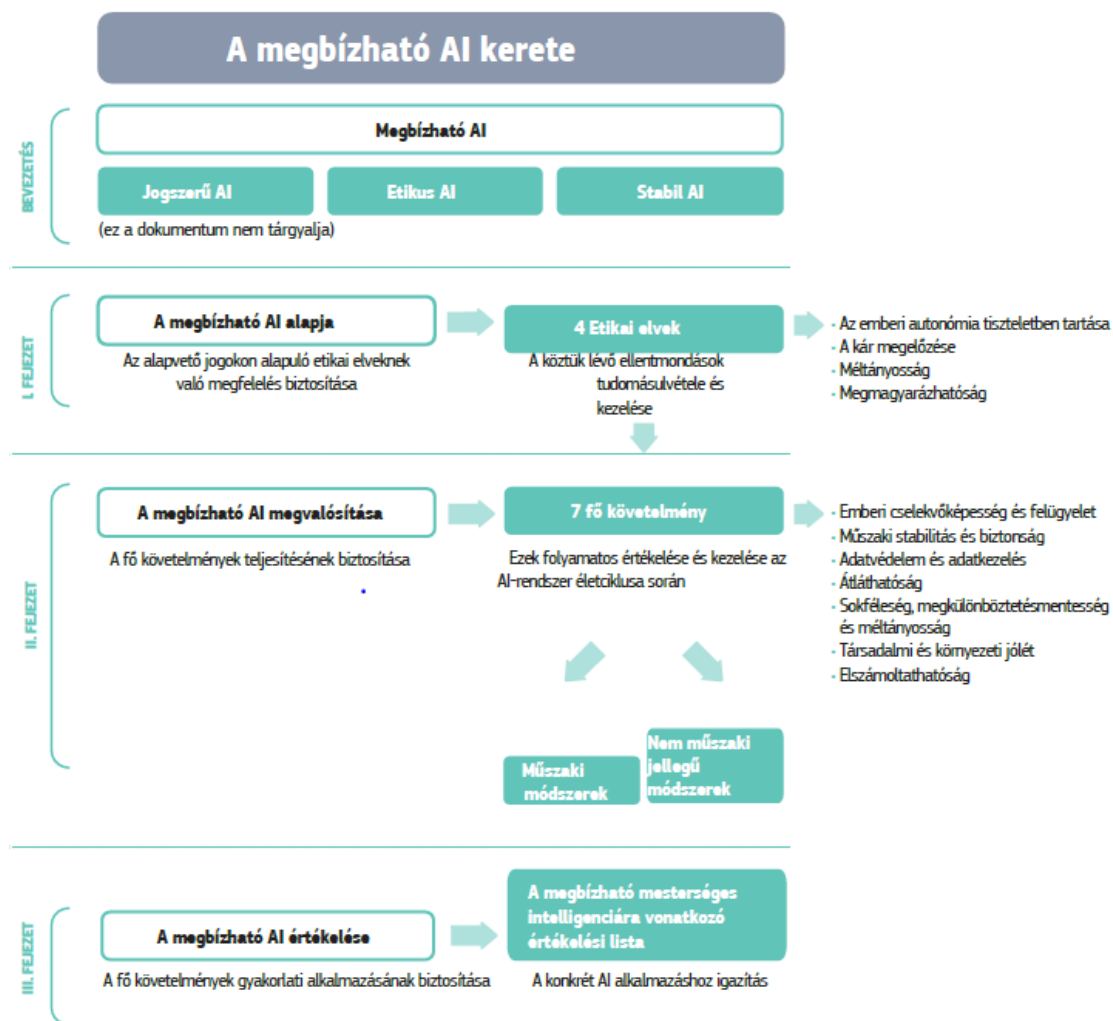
A megbízható AI kerete

BEVEZETÉS

Megbízható AI

Jogszerű AI

Etikus AI

Stabil AI

(ez a dokumentum nem tárgyalja)

I. FEJEZET

A megbízható AI alapja

Az alapvető jogokon alapuló etikai elveknek való megfelelés biztosítása

4 Etikai elvek

A köztük lévő ellentmondások tudomásulvétele és kezelése

- Az emberi autonómia tiszteletben tartása
- A kár megelőzése
- Méltányosság
- Megmagyarázhatóság

II. FEJEZET

A megbízható AI megvalósítása

A fő követelmények teljesítésének biztosítása

7 fő követelmény

Ezek folyamatos értékelése és kezelése az AI-rendszer életciklusa során

- Emberi cselekvőképesség és felügyelet
- Műszaki stabilitás és biztonság
- Adatvédelem és adatkezelés
- Átláthatóság
- Sokféleség, megkülönböztetésmentesség és méltányosság
- Társadalmi és környezeti jólét
- Elszámoltathatóság

Műszaki módszerek

Nem műszaki jellegű módszerek

III. FEJEZET

A megbízható AI értékelése

A fő követelmények gyakorlati alkalmazásának biztosítása

A megbízható mesterséges intelligenciára vonatkozó értékelési lista

A konkrét AI alkalmazáshoz igazítás